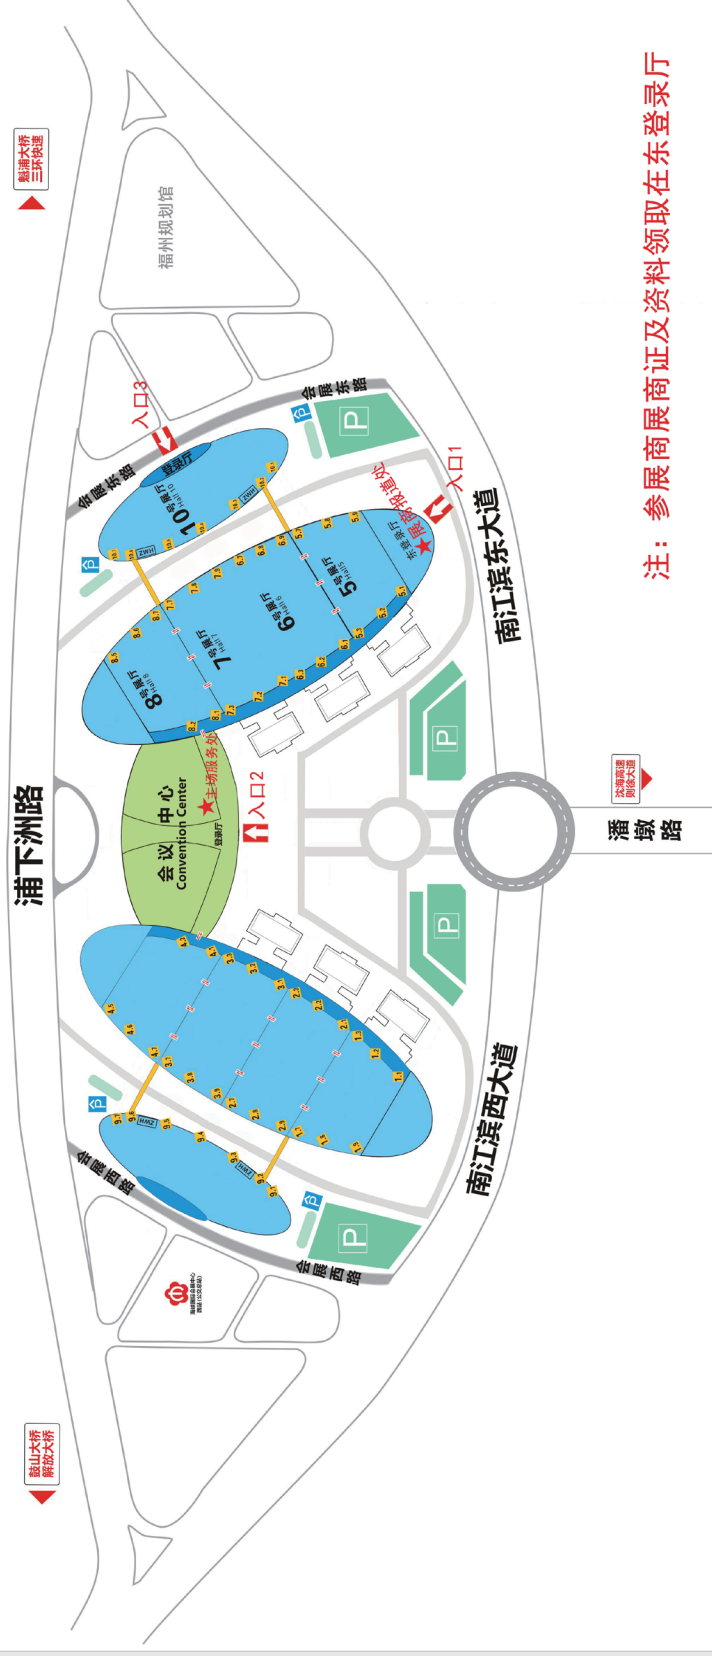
注：参展商展商证及资料领取在东登录厅

魁浦大桥
三环快速

福州规划馆

入口3

会展东路

10号展厅

登录厅

入口1

展商报道处

东登录厅

5号展厅

6号展厅

7号展厅

8号展厅

南江滨东大道

浦下洲路

会议中心
Convention Center

主场服务处

入口2

登录厅

沈海高速
则徐大道

浦墩路

南江滨西大道

会展西路

会展西路

鼓山大桥
解放大桥